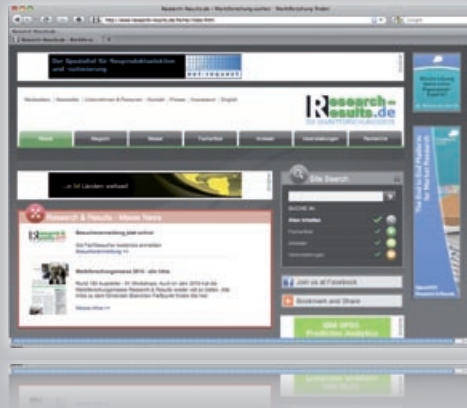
Research-Results.de - Marktforschung suchen - Marktforschung finden

Der Spezialist für Neuproduktselektion und -optimierung

Research-Results.de

Site Search

...in 14 Ländern weltweit

Research & Results - Messe News

Join us at Facebook

Bookmark and Share

Marktforschungsmesse 2010 - alle Infos

Mehr Infos >>

IBM SPSS Predictive Analytics

The End-to-End Platform for Market Research